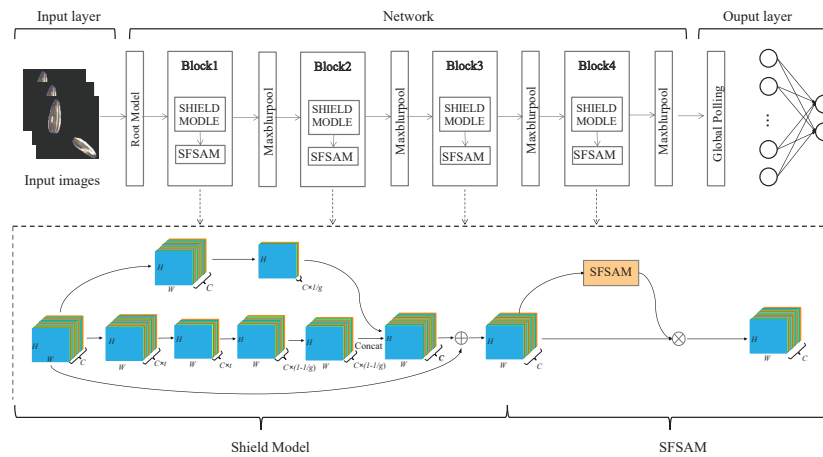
Input layer

Network

Ouput layer

Input images

Root Model

Block1

SHIELD MODLE

SFSAM

Maxblurpool

Block2

SHIELD MODLE

SFSAM

Maxblurpool

Block3

SHIELD MODLE

SFSAM

Maxblurpool

Block4

SHIELD MODLE

SFSAM

Maxblurpool

Global Polling

H W C

H W C

H $C\times 1/g$

H W $C\times t$

H W $C\times t$

H W $C\times(1-1/g)$

Concat

H W C

$C\times(1-1/g)$

H W C

SFSAM

H W C

Shield Model

SFSAM